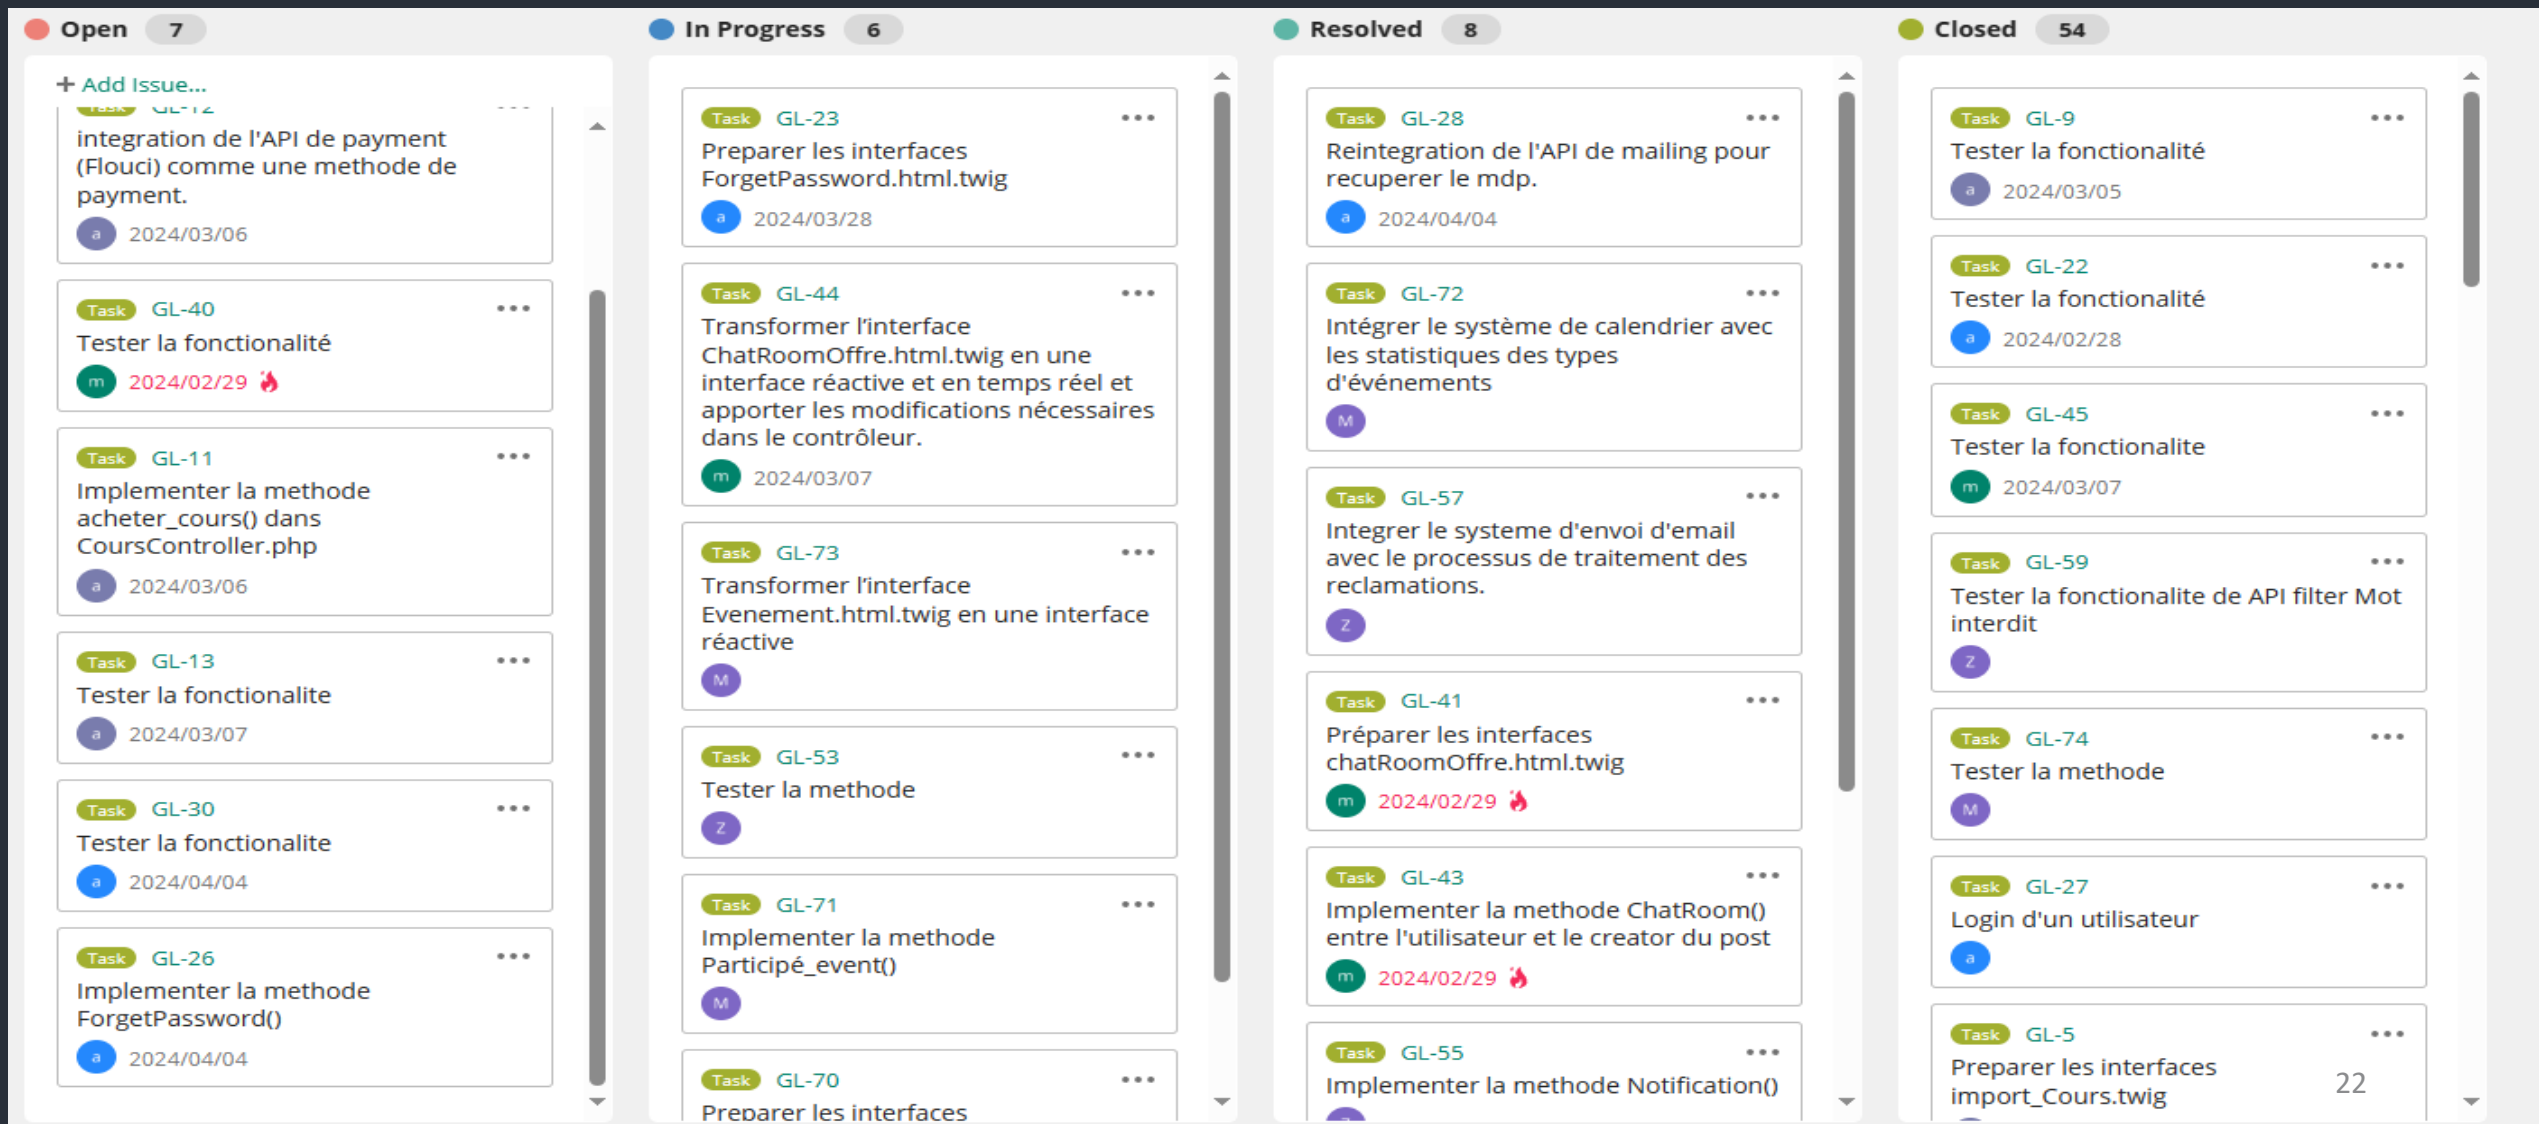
Open 7

+ Add Issue...

Task GL-12 •••
integration de l'API de payment (Flouci) comme une methode de payment.
a 2024/03/06

Task GL-40 •••
Tester la fonctionalité
m 2024/02/29

Task GL-11 •••
Implementer la methode acheter_cours() dans CoursController.php
a 2024/03/06

Task GL-13 •••
Tester la fonctionalite
a 2024/03/07

Task GL-30 •••
Tester la fonctionalite
a 2024/04/04

Task GL-26 •••
Implementer la methode ForgetPassword()
a 2024/04/04

In Progress 6

Task GL-23 •••
Preparer les interfaces ForgetPassword.html.twig
a 2024/03/28

Task GL-44 •••
Transformer l'interface ChatRoomOffre.html.twig en une interface réactive et en temps réel et apporter les modifications nécessaires dans le contrôleur.
m 2024/03/07

Task GL-73 •••
Transformer l'interface Evenement.html.twig en une interface réactive
M

Task GL-53 •••
Tester la methode
Z

Task GL-71 •••
Implementer la methode Participé_event()
M

Task GL-70 •••
Preparer les interfaces

Resolved 8

Task GL-28 •••
Reintegration de l'API de mailing pour recuperer le mdp.
a 2024/04/04

Task GL-72 •••
Intégrer le système de calendrier avec les statistiques des types d'événements
M

Task GL-57 •••
Integrer le systeme d'envoi d'email avec le processus de traitement des reclamations.
Z

Task GL-41 •••
Préparer les interfaces chatRoomOffre.html.twig
m 2024/02/29

Task GL-43 •••
Implementer la methode ChatRoom() entre l'utilisateur et le creator du post
m 2024/02/29

Task GL-55 •••
Implementer la methode Notification()

Closed 54

Task GL-9 •••
Tester la fonctionalité
a 2024/03/05

Task GL-22 •••
Tester la fonctionalité
a 2024/02/28

Task GL-45 •••
Tester la fonctionalite
m 2024/03/07

Task GL-59 •••
Tester la fonctionalite de API filter Mot interdit
Z

Task GL-74 •••
Tester la methode
M

Task GL-27 •••
Login d'un utilisateur
a

Task GL-5 •••
Preparer les interfaces import_Cours.twig
22